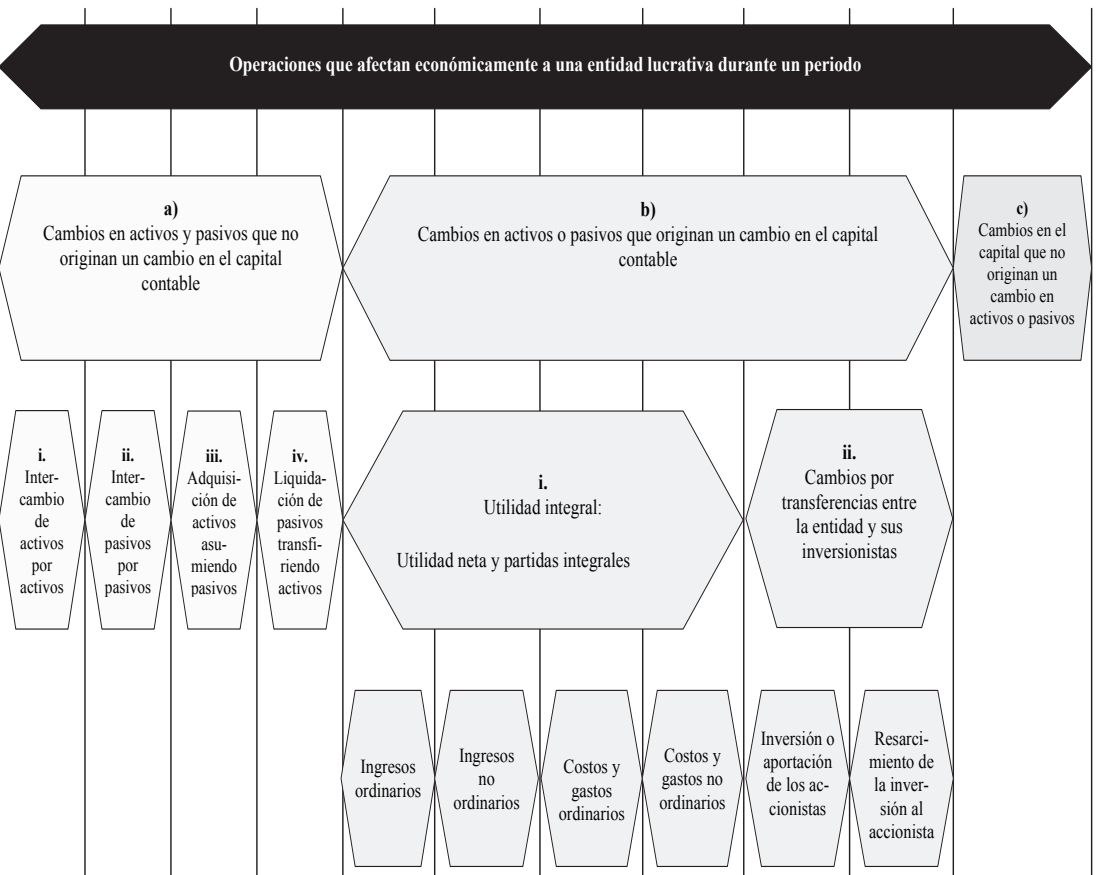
Operaciones que afectan económicamente a una entidad lucrativa durante un periodo

a)
Cambios en activos y pasivos que no originan un cambio en el capital contable

b)
Cambios en activos o pasivos que originan un cambio en el capital contable

c)
Cambios en el capital que no originan un cambio en activos o pasivos

i.
Intercambio de activos por activos

ii.
Intercambio de pasivos por pasivos

iii.
Adquisición de activos asumiendo pasivos

iv.
Liquidación de pasivos transfiriendo activos

i.
Utilidad integral:

Utilidad neta y partidas integrales

ii.
Cambios por transferencias entre la entidad y sus inversionistas

Ingresos ordinarios

Ingresos no ordinarios

Costos y gastos ordinarios

Costos y gastos no ordinarios

Inversión o aportación de los accionistas

Resarcimiento de la inversión al accionista